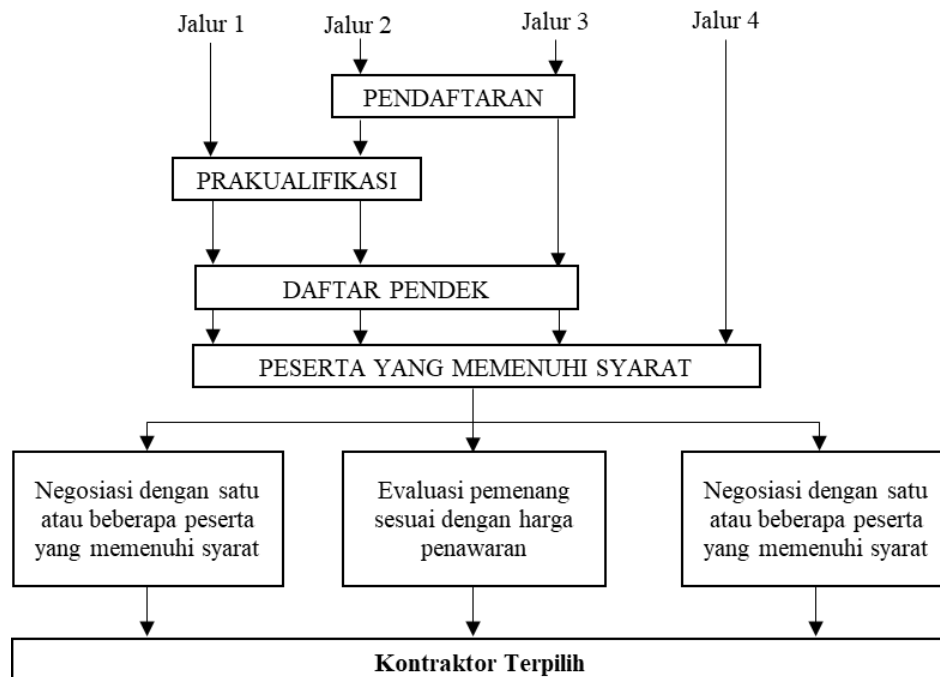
Jalur 1

Jalur 2

Jalur 3

Jalur 4

PENDAFTARAN

PRAKUALIFIKASI

DAFTAR PENDEK

PESERTA YANG MEMENUHI SYARAT

Negosiasi dengan satu atau beberapa peserta yang memenuhi syarat

Evaluasi pemenang sesuai dengan harga penawaran

Negosiasi dengan satu atau beberapa peserta yang memenuhi syarat

Kontraktor Terpilih